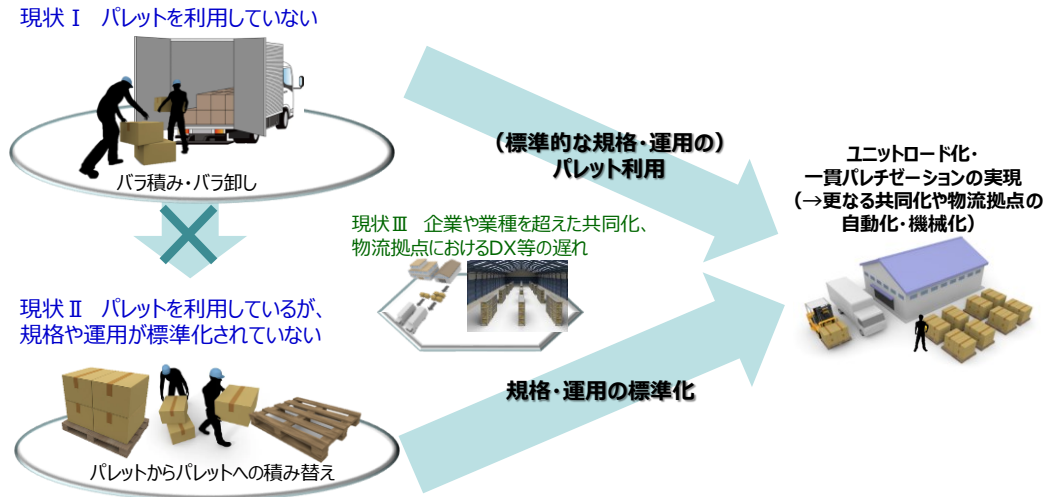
現状Ⅰ　パレットを利用していない

バラ積み・バラ卸し

現状Ⅱ　パレットを利用しているが、規格や運用が標準化されていない

パレットからパレットへの積み替え

（標準的な規格・運用の）パレット利用

現状Ⅲ　企業や業種を超えた共同化、物流拠点におけるDX等の遅れ

規格・運用の標準化

ユニットロード化・一貫パレチゼーションの実現（→更なる共同化や物流拠点の自動化・機械化）